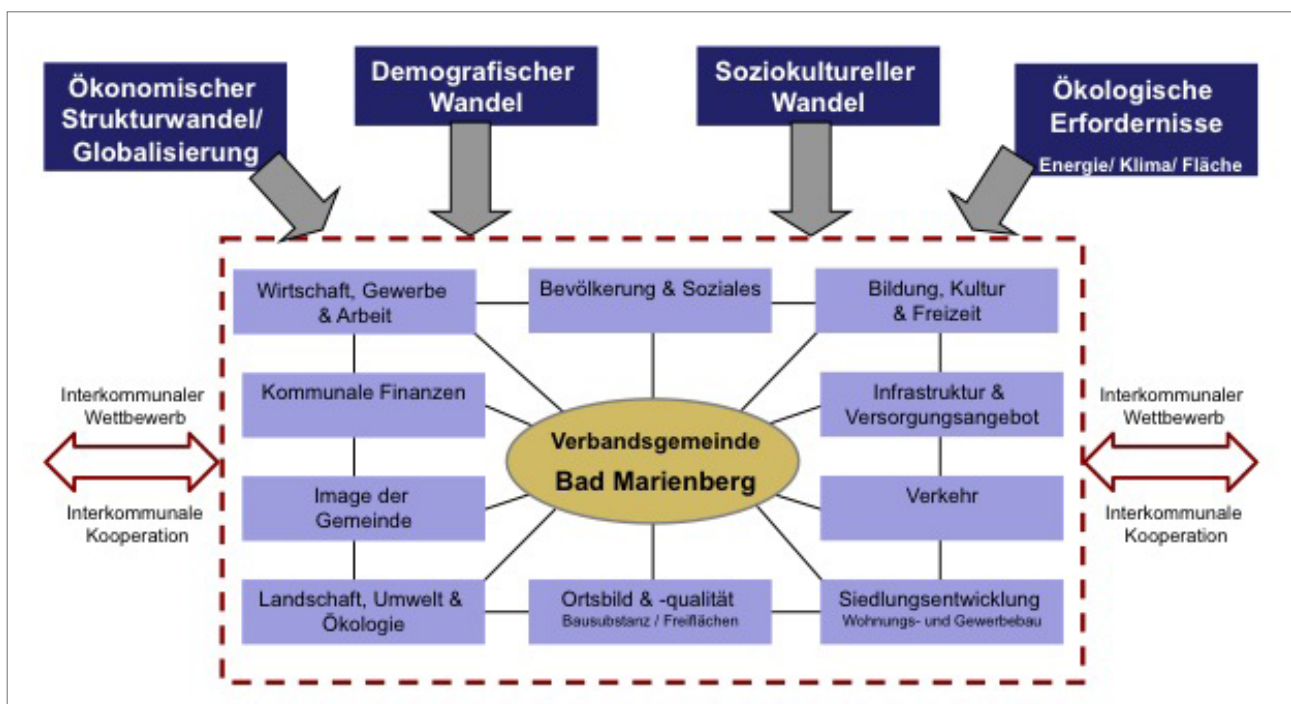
Ökonomischer Strukturwandel/ Globalisierung

Demografischer Wandel

Soziokultureller Wandel

Ökologische Erfordernisse
Energie/ Klima/ Fläche

Wirtschaft, Gewerbe & Arbeit

Bevölkerung & Soziales

Bildung, Kultur & Freizeit

Kommunale Finanzen

Infrastruktur & Versorgungsangebot

Verbandsgemeinde
Bad Marienberg

Image der Gemeinde

Verkehr

Landschaft, Umwelt & Ökologie

Ortsbild & -qualität
Bausubstanz / Freiflächen

Siedlungsentwicklung
Wohnungs- und Gewerbebau

Interkommunaler Wettbewerb

Interkommunale Kooperation

Interkommunaler Wettbewerb

Interkommunale Kooperation